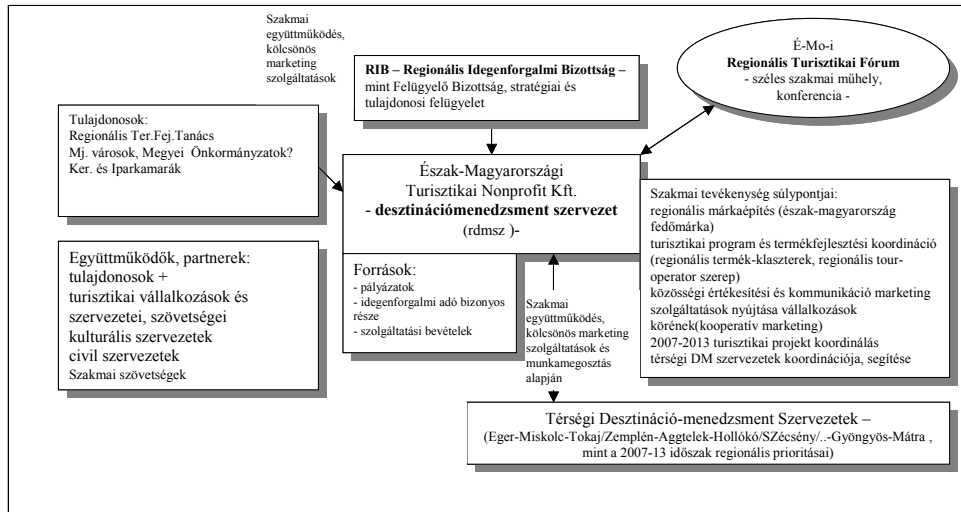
Szakmai együttműködés, kölcsönös marketing szolgáltatások

**RIB – Regionális Idegenforgalmi Bizottság –** mint Felügyelő Bizottság, stratégiai és tulajdonosi felügyelet

É-Mo-i
**Regionális Turisztikai Fórum**
- széles szakmai műhely, konferencia -

Tulajdonosok:
Regionális Ter.Fej.Tanács
Mj. városok, Megyei Önkormányzatok?
Ker. és Iparkamarák

Észak-Magyarországi
Turisztikai Nonprofit Kft.
**- desztinációmenedzsment szervezet**
(rdmsz )-

Szakmai tevékenység súlypontjai:
regionális márkaépítés (észak-magyarország fedőmárka)
turisztikai program és termékfejlesztési koordináció (regionális termék-klaszterek, regionális tour-operator szerep)
közösségi értékesítési és kommunikáció marketing szolgáltatások nyújtása vállalkozások körének(kooperatív marketing)
2007-2013 turisztikai projekt koordinálás
térségi DM szervezetek koordinációja, segítése

Együttműködők, partnerek:
tulajdonosok +
turisztikai vállalkozások és szervezetei, szövetségei
kulturális szervezetek
civil szervezetek
Szakmai szövetségek

Források:
- pályázatok
- idegenforgalmi adó bizonyos része
- szolgáltatási bevételek

Szakmai együttműködés, kölcsönös marketing szolgáltatások és munkamegosztás alapján

Térségi Desztináció-menedzsment Szervezetek –
(Eger-Miskolc-Tokaj/Zemplén-Aggtelek-Hollókő/SZécsény/..-Gyöngyös-Mátra , mint a 2007-13 időszak regionális prioritásai)